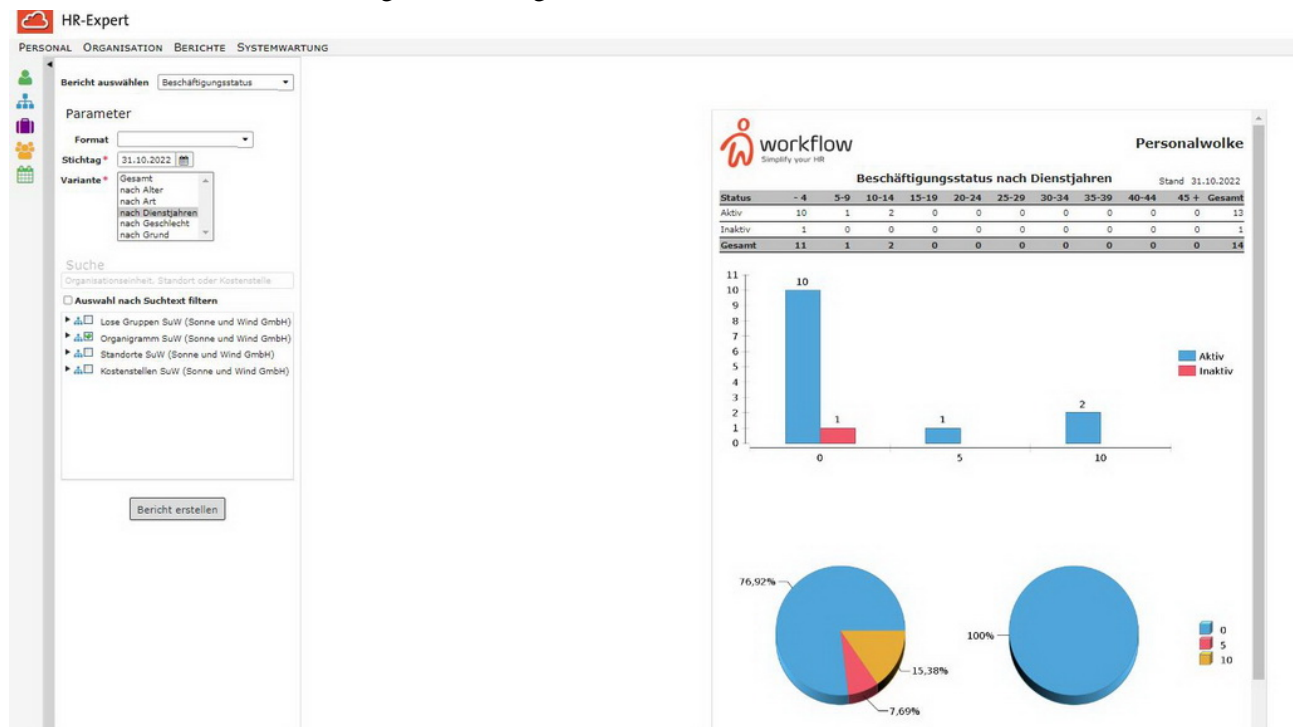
HR-Expert

PERSONAL ORGANISATION BERICHTE SYSTEMWARTUNG

Bericht auswählen Beschäftigungsstatus

Parameter

Format

Stichtag* 31.10.2022

Variante* Gesamt
nach Alter
nach Art
nach Dienstjahren
nach Geschlecht
nach Grund

Suche

Organisationseinheit, Standort oder Kostenstelle

Auswahl nach Suchtext filtern

Lose Gruppen SuW (Sonne und Wind GmbH)
Organigramm SuW (Sonne und Wind GmbH)
Standorte SuW (Sonne und Wind GmbH)
Kostenstellen SuW (Sonne und Wind GmbH)

Bericht erstellen

workflow
Simplify your HR

Personalwolke

Beschäftigungsstatus nach Dienstjahren

Stand 31.10.2022

| Status | - 4 | 5-9 | 10-14 | 15-19 | 20-24 | 25-29 | 30-34 | 35-39 | 40-44 | 45 + | Gesamt |
|---|---|---|---|---|---|---|---|---|---|---|---|
| Aktiv | 10 | 1 | 2 | 0 | 0 | 0 | 0 | 0 | 0 | 0 | 13 |
| Inaktiv | 1 | 0 | 0 | 0 | 0 | 0 | 0 | 0 | 0 | 0 | 1 |
| Gesamt | 11 | 1 | 2 | 0 | 0 | 0 | 0 | 0 | 0 | 0 | 14 |

11
10
9
8
7
6
5
4
3
2
1
0

10
1
1
2

0
5
10

Aktiv
Inaktiv

76,92%
15,38%
7,69%
100%

0
5
10